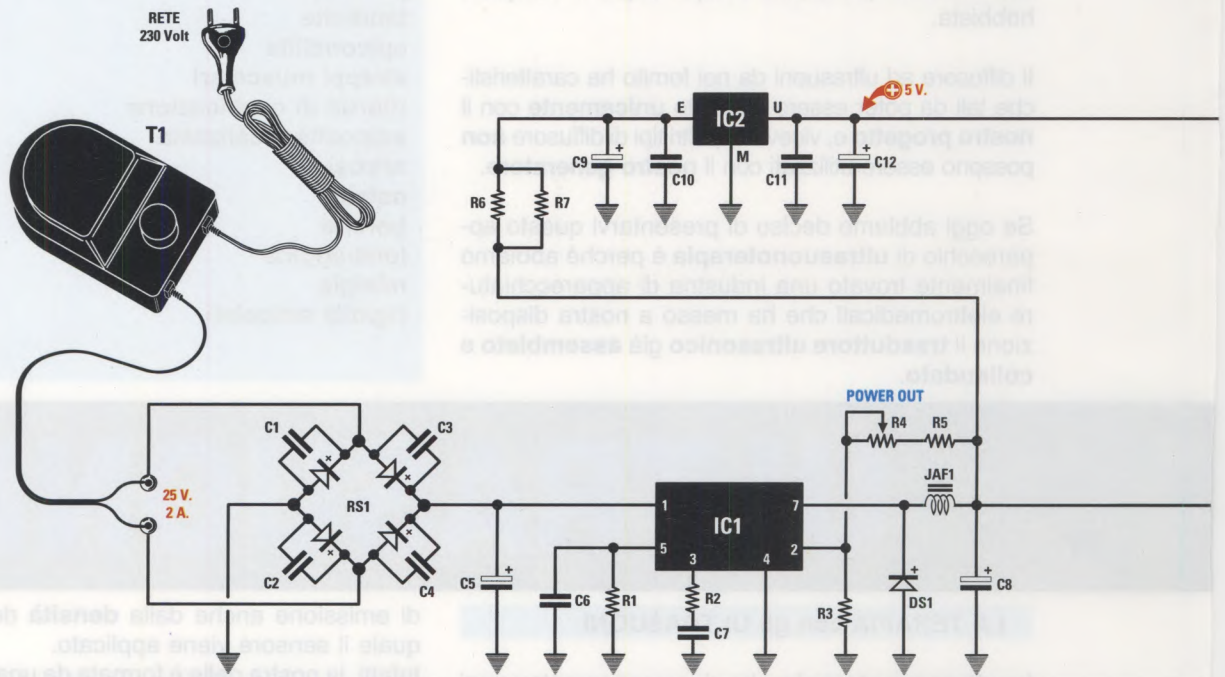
RETE
230 Volt

T1

nebbiata.

Il diffusore ad ultrasuoni da noi fornito ha caratteristiche tali da poter essere usato unicamente con il nostro progetto, viceversa altri tipi di diffusore non possono essere utilizzati con il nostro generatore.

Se oggi abbiamo deciso di presentarvi questo apparecchio di ultrasuonoterapia è perché abbiamo finalmente trovato una industria di apparecchiature elettromedicali che ha messo a nostra disposizione il trasduttore ultrasonico già assemblato e collaudato.

5 V.
E
IC2
U
M
C9
C10
C11
C12
R6
R7

POWER OUT
R4
R5
JAF1

C1
C3
C2
C4
RS1
25 V.
2 A.

1
7
IC1
5
2
3
4
C5
C6
R1
R2
C7
R3
DS1
C8

di emissione anche della densità del quale il sensore viene applicato.